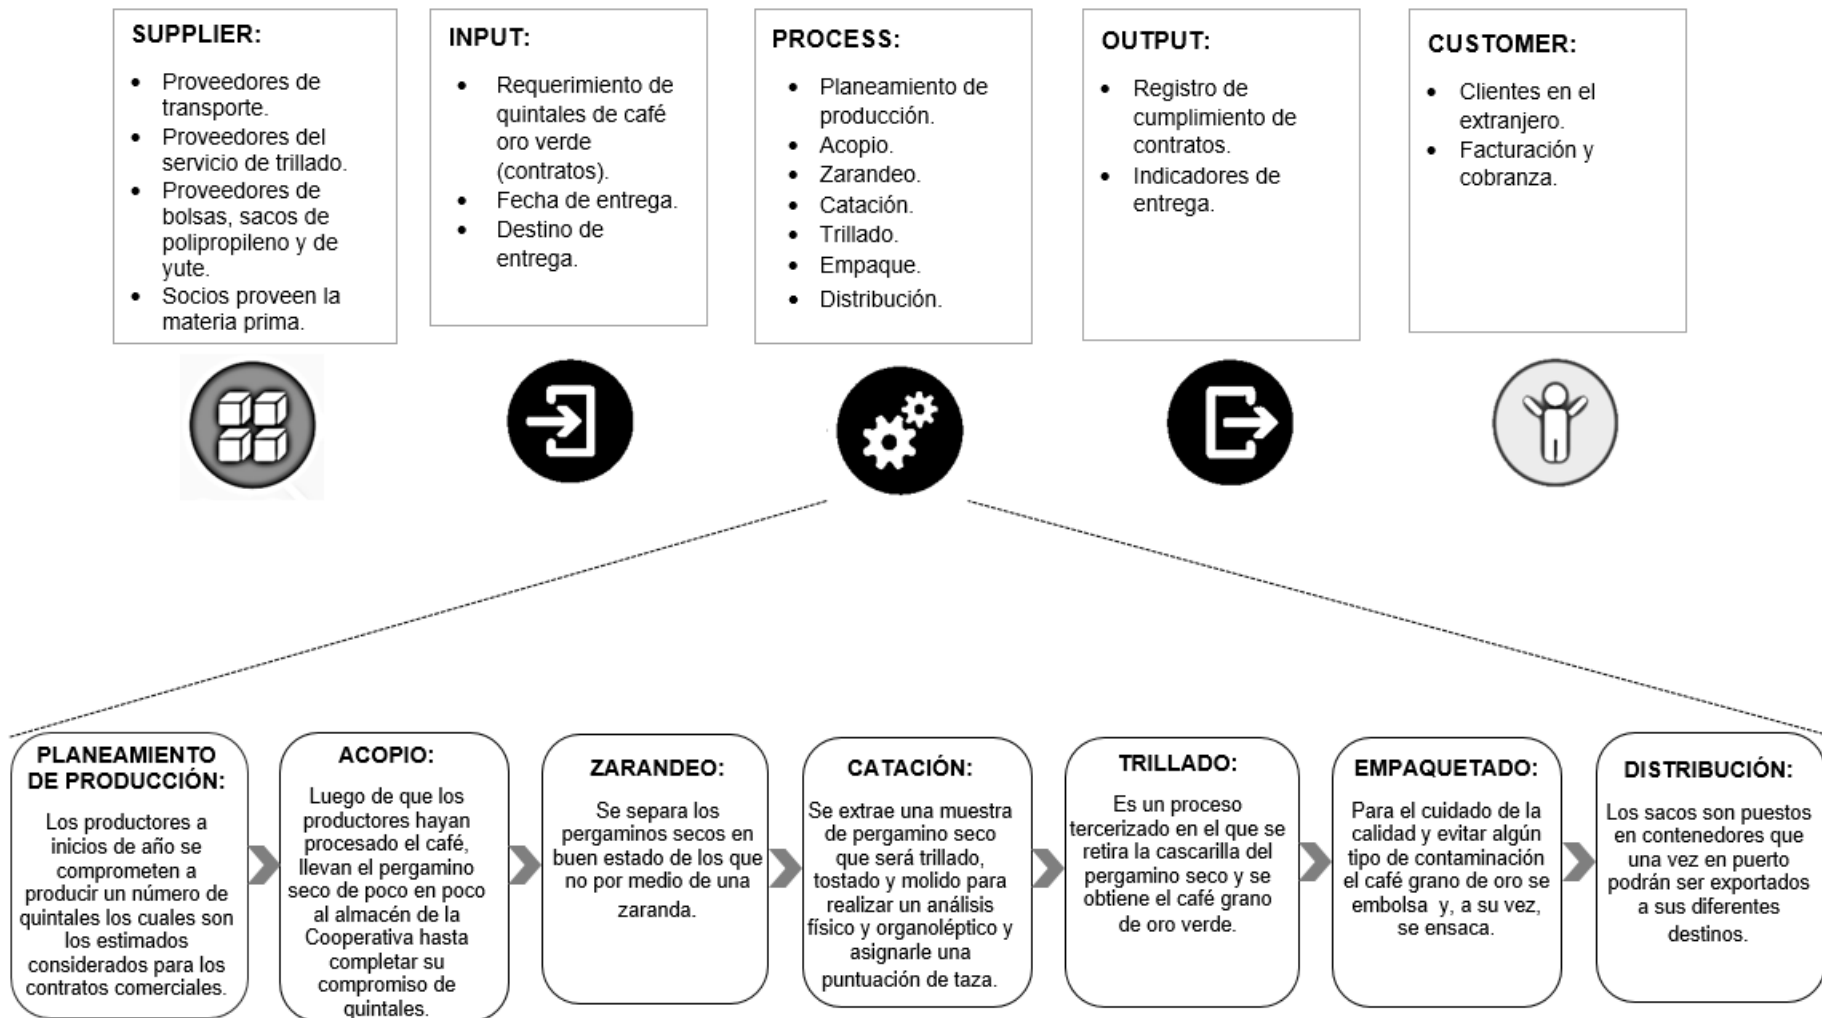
SUPPLIER:

- Proveedores de transporte.
- Proveedores del servicio de trillado.
- Proveedores de bolsas, sacos de polipropileno y de yute.
- Socios proveen la materia prima.

INPUT:

- Requerimiento de quintales de café oro verde (contratos).
- Fecha de entrega.
- Destino de entrega.

PROCESS:

- Planeamiento de producción.
- Acopio.
- Zarandeo.
- Catación.
- Trillado.
- Empaque.
- Distribución.

OUTPUT:

- Registro de cumplimiento de contratos.
- Indicadores de entrega.

CUSTOMER:

- Clientes en el extranjero.
- Facturación y cobranza.

PLANEAMIENTO DE PRODUCCIÓN:
Los productores a inicios de año se comprometen a producir un número de quintales los cuales son los estimados considerados para los contratos comerciales.

ACOPIO:
Luego de que los productores hayan procesado el café, llevan el pergamino seco de poco en poco al almacén de la Cooperativa hasta completar su compromiso de quintales.

ZARANDEO:
Se separa los pergaminos secos en buen estado de los que no por medio de una zaranda.

CATACIÓN:
Se extrae una muestra de pergamino seco que será trillado, tostado y molido para realizar un análisis físico y organoléptico y asignarle una puntuación de taza.

TRILLADO:
Es un proceso tercerizado en el que se retira la cascarilla del pergamino seco y se obtiene el café grano de oro verde.

EMPAQUETADO:
Para el cuidado de la calidad y evitar algún tipo de contaminación el café grano de oro se embolsa y, a su vez, se ensaca.

DISTRIBUCIÓN:
Los sacos son puestos en contenedores que una vez en puerto podrán ser exportados a sus diferentes destinos.